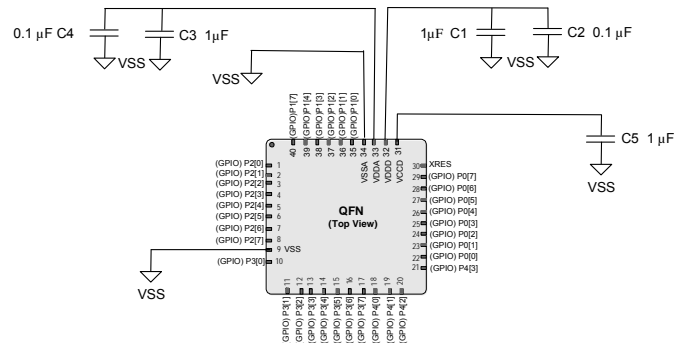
0.1 µF C4
C3 1µF
VSS
VSS
1µF C1
C2 0.1 µF
VSS
C5 1 µF
VSS
VSS

40 (GPIO) P1[7]
39 (GPIO) P1[4]
38 (GPIO) P1[3]
37 (GPIO) P1[2]
36 (GPIO) P1[1]
35 (GPIO) P1[0]
34 VSSA
33 VDDA
32 VDDD
31 VCCD

(GPIO) P2[0] 1
(GPIO) P2[1] 2
(GPIO) P2[2] 3
(GPIO) P2[3] 4
(GPIO) P2[4] 5
(GPIO) P2[5] 6
(GPIO) P2[6] 7
(GPIO) P2[7] 8
9 VSS
(GPIO) P3[0] 10

QFN
(Top View)

30 XRES
29 (GPIO) P0[7]
28 (GPIO) P0[6]
27 (GPIO) P0[5]
26 (GPIO) P0[4]
25 (GPIO) P0[3]
24 (GPIO) P0[2]
23 (GPIO) P0[1]
22 (GPIO) P0[0]
21 (GPIO) P4[3]

11 (GPIO) P3[1]
12 (GPIO) P3[2]
13 (GPIO) P3[3]
14 (GPIO) P3[4]
15 (GPIO) P3[5]
16 (GPIO) P3[6]
17 (GPIO) P3[7]
18 (GPIO) P4[0]
19 (GPIO) P4[1]
20 (GPIO) P4[2]